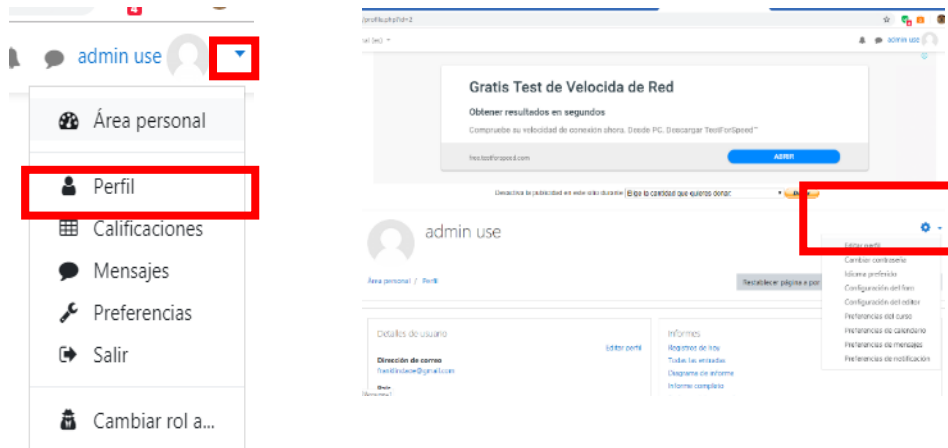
4

admin use

Área personal

Perfil

Calificaciones

Mensajes

Preferencias

Salir

Cambiar rol a...

/profile.php?id=2

admin use

Gratis Test de Velocida de Red

Obtener resultados en segundos

Compruebe su velocidad de conexión ahora. Desde PC. Descargar TestForSpeed™

free.testforspeed.com

Abrir

Desactiva la publicidad en este sitio durante Elige la cantidad que quieres donar

admin use

Área personal / Perfil

Restablecer página a por

Editar perfil
Cambiar contraseña
Idioma preferido
Configuración del foro
Configuración del editor
Preferencias del curso
Preferencias de calendario
Preferencias de mensajes
Preferencias de notificación

Detalles de usuario

Editar perfil

Dirección de correo

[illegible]@gmail.com

País

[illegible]

Informes

Registros de hoy

Todas las entradas

Diagrama de informe

Informe completo